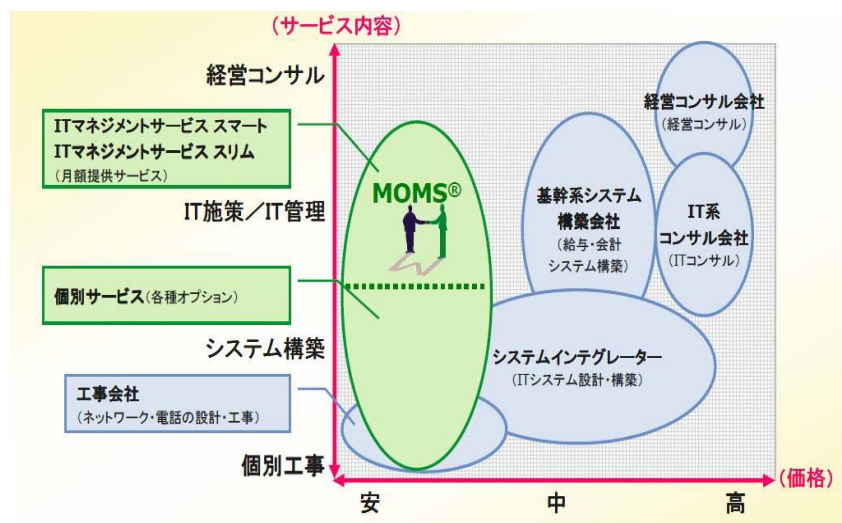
（サービス内容）

経営コンサル

ITマネジメントサービス スマート
ITマネジメントサービス スリム
（月額提供サービス）

IT施策／IT管理

個別サービス（各種オプション）

システム構築

工事会社
（ネットワーク・電話の設計・工事）

個別工事

MOMS®

基幹系システム
構築会社
（給与・会計
システム構築）

経営コンサル会社
（経営コンサル）

IT系
コンサル会社
（ITコンサル）

システムインテグレーター
（ITシステム設計・構築）

安

中

高

（価格）